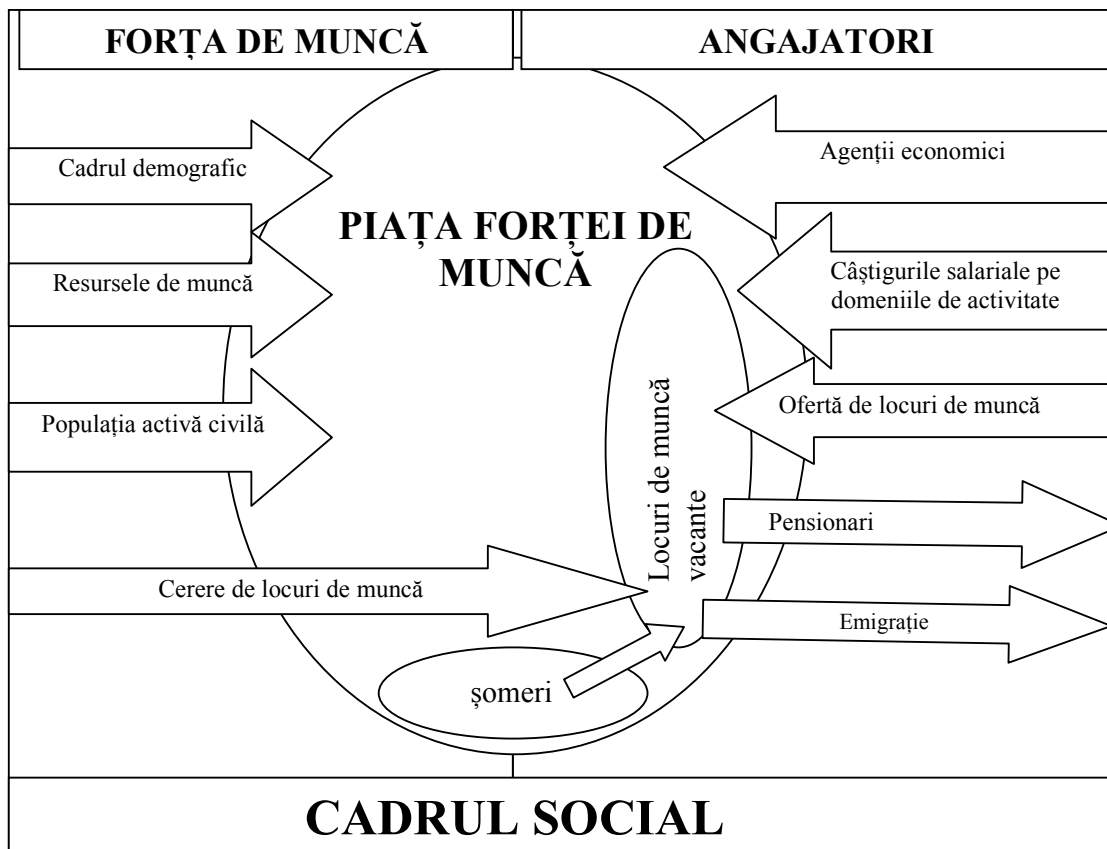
FORȚA DE MUNCĂ

ANGAJATORI

Cadrul demografic

Agenții economici

PIAȚA FORȚEI DE MUNCĂ

Resursele de muncă

Câștigurile salariale pe domeniile de activitate

Locuri de muncă vacante

Populația activă civilă

Ofertă de locuri de muncă

Pensionari

Cerere de locuri de muncă

Emigrație

șomeri

CADRUL SOCIAL